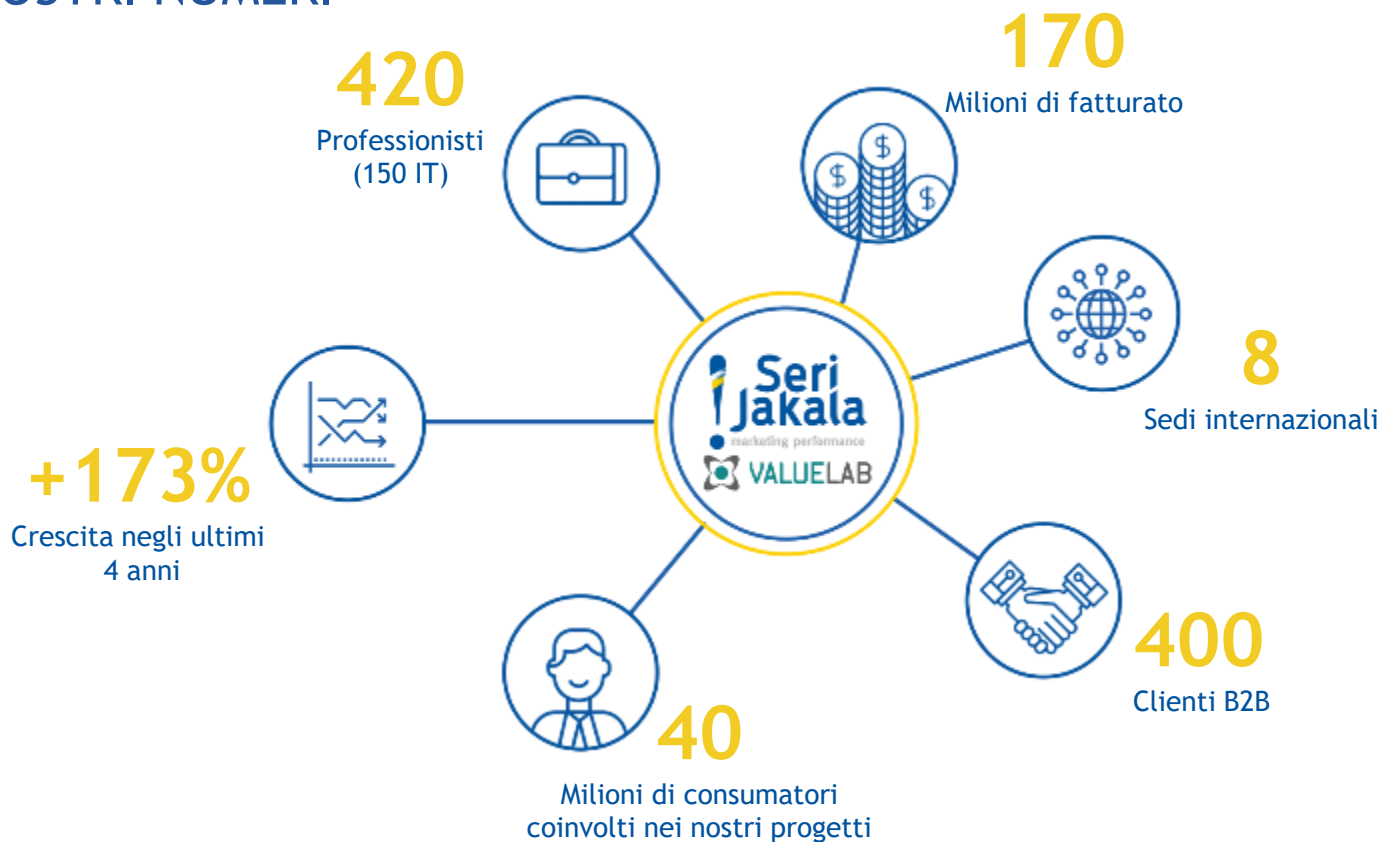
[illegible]

420
Professionisti (150 IT)

170
Milioni di fatturato

8
Sedi internazionali

+173%
Crescita negli ultimi 4 anni

Seri Jakala
marketing performance
VALUELAB

400
Clienti B2B

40
Milioni di consumatori coinvolti nei nostri progetti